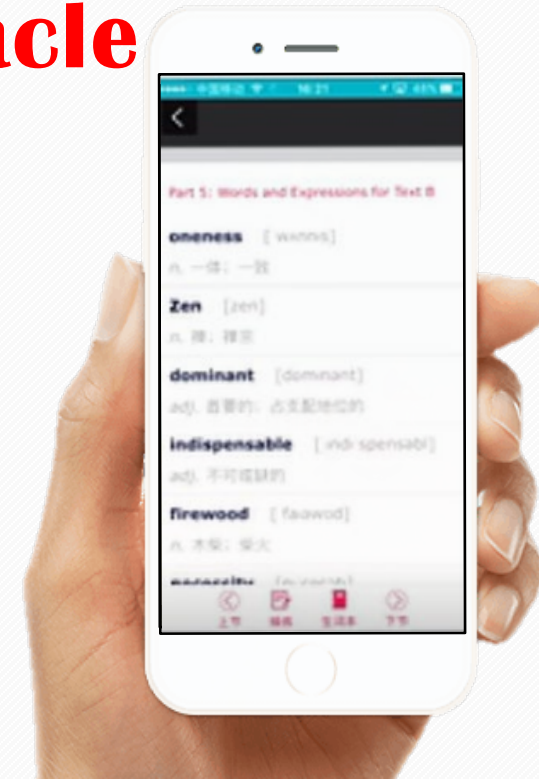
acle

中国移动 16:21 45%

<

Part 5: Words and Expressions for Text B

oneness [ˈwʌnnɪs]
n. 一体；一致

Zen [zen]
n. 禅；禅宗

dominant [ˈdɒmɪnənt]
adj. 首要的；占支配地位的

indispensable [ˌɪndɪˈspensəbl]
adj. 不可或缺的

firewood [ˈfaɪəwʊd]
n. 木柴；柴火

necessity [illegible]

上节 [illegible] 生词本 下节